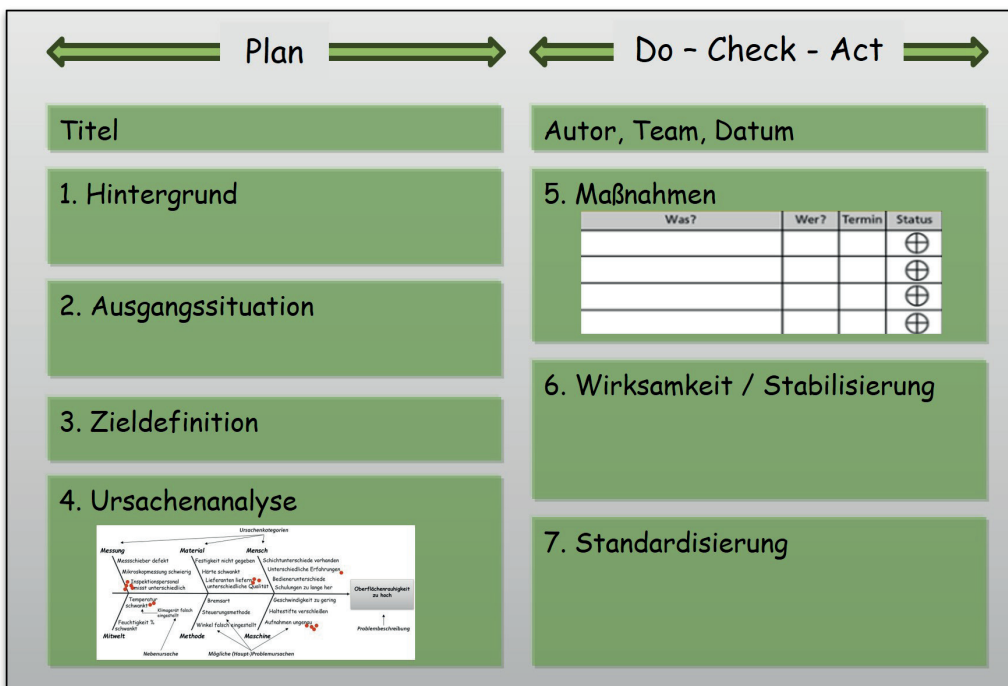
Plan

Do – Check - Act

Titel

Autor, Team, Datum

1. Hintergrund

5. Maßnahmen

| Was? | Wer? | Termin | Status |
|---|---|---|---|
| | | | ⊕ |
| | | | ⊕ |
| | | | ⊕ |
| | | | ⊕ |

2. Ausgangssituation

6. Wirksamkeit / Stabilisierung

3. Zieldefinition

4. Ursachenanalyse

Ursachenkategorien

Messung

Material

Mensch

Messschieber defekt

Mikroskopmessung schwierig

Inspektionspersonal misst unterschiedlich

Festigkeit nicht gegeben

Härte schwankt

Lieferanten liefern unterschiedliche Qualität

Schichtunterschiede vorhanden

Unterschiedliche Erfahrungen

Bedienerunterschiede

Schulungen zu lange her

Oberflächenrauhigkeit zu hoch

Temperatur schwankt

Klimagerät falsch eingestellt

Feuchtigkeit % schwankt

Mitwelt

Brennart

Steuerungsmethode

Winkel falsch eingestellt

Methode

Geschwindigkeit zu gering

Haltestifte verschleißen

Aufnahmen ungenau

Maschine

Problembeschreibung

Nebenursache

Mögliche (Haupt-)Problemursachen

7. Standardisierung